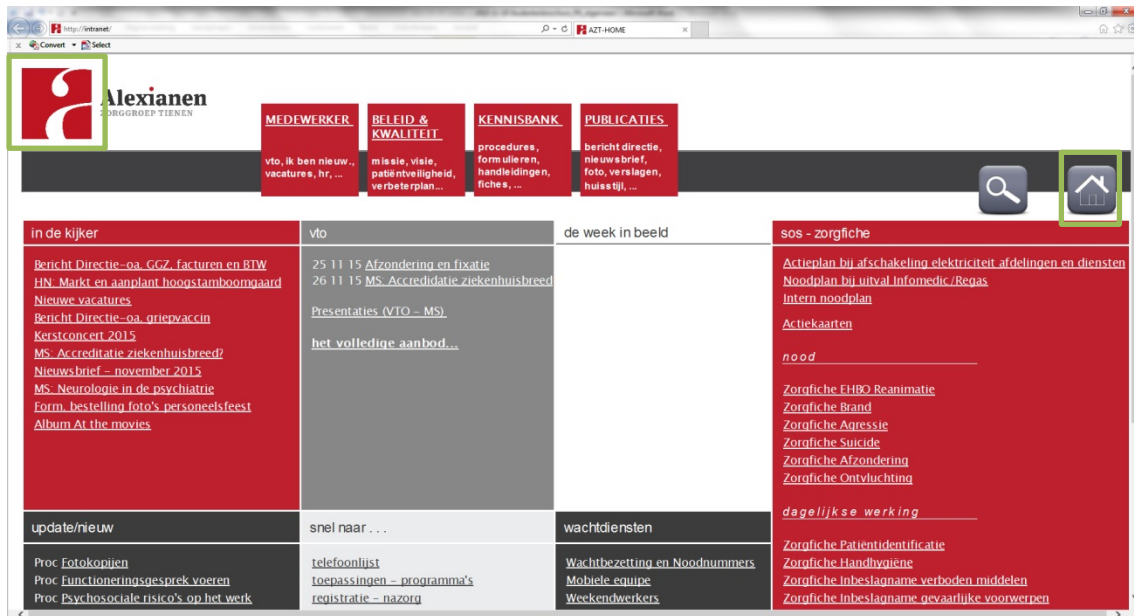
http://intranet/
AZT-HOME
Convert Select

Alexianen
ZORGGROEP TIENEN

MEDEWERKER
vto, ik ben nieuw., vacatures, hr, ...

BELEID & KWALITEIT
missie, visie, patiëntveiligheid, verbeterplan...

KENNISBANK
procedures, formulieren, handleidingen, fiches, ...

PUBLICATIES
bericht directie, nieuwsbrief, foto, verslagen, huisstijl, ...

in de kijker
Bericht Directie-oa. GGZ, facturen en BTW
HN: Markt en aanplant hoogstamboomgaard
Nieuwe vacatures
Bericht Directie-oa. griepvaccin
Kerstconcert 2015
MS: Accreditatie ziekenhuisbreed?
Nieuwsbrief – november 2015
MS: Neurologie in de psychiatrie
Form. bestelling foto's personeelsfeest
Album At the movies

vto
25 11 15 Afzondering en fixatie
26 11 15 MS: Accreditatie ziekenhuisbreed
Presentaties (VTO – MS)
het volledige aanbod...

de week in beeld

sos - zorgfiche
Actieplan bij afschakeling elektriciteit afdelingen en diensten
Noodplan bij uitval Infomedic/Regas
Intern noodplan
Actiekaarten
nood
Zorgfiche EHBO Reanimatie
Zorgfiche Brand
Zorgfiche Agressie
Zorgfiche Suicide
Zorgfiche Afzondering
Zorgfiche Ontvluchting
dagelijkse werking
Zorgfiche Patiëntidentificatie
Zorgfiche Handhygiëne
Zorgfiche Inbeslagname verboden middelen
Zorgfiche Inbeslagname gevaarlijke voorwerpen

update/nieuw
Proc Fotokopijen
Proc Functioneringsgesprek voeren
Proc Psychosociale risico's op het werk

snel naar . . .
telefoonlijst
toepassingen – programma's
registratie – nazorg

wachtdiensten
Wachtbezetting en Noodnummers
Mobiele equipe
Weekendwerkers